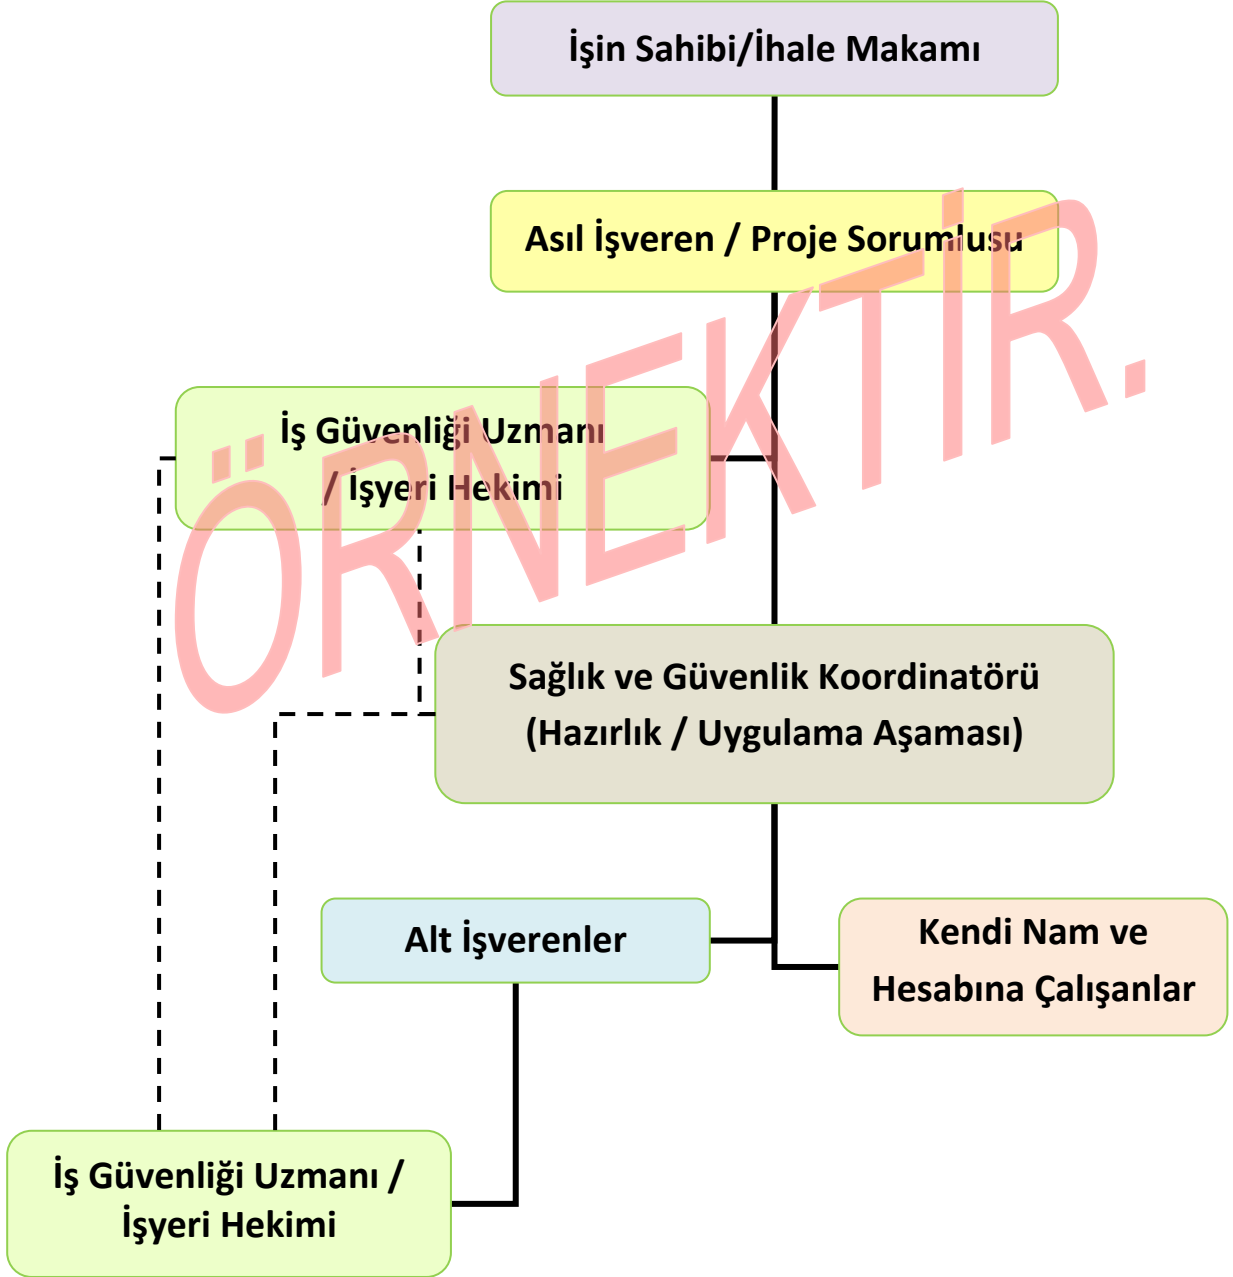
İşin Sahibi/İhale Makamı

Asıl İşveren / Proje Sorumlusu

ÖRNEKTİR.

İş Güvenliği Uzmanı / İşyeri Hekimi

Sağlık ve Güvenlik Koordinatörü (Hazırlık / Uygulama Aşaması)

Alt İşverenler

Kendi Nam ve Hesabına Çalışanlar

İş Güvenliği Uzmanı / İşyeri Hekimi